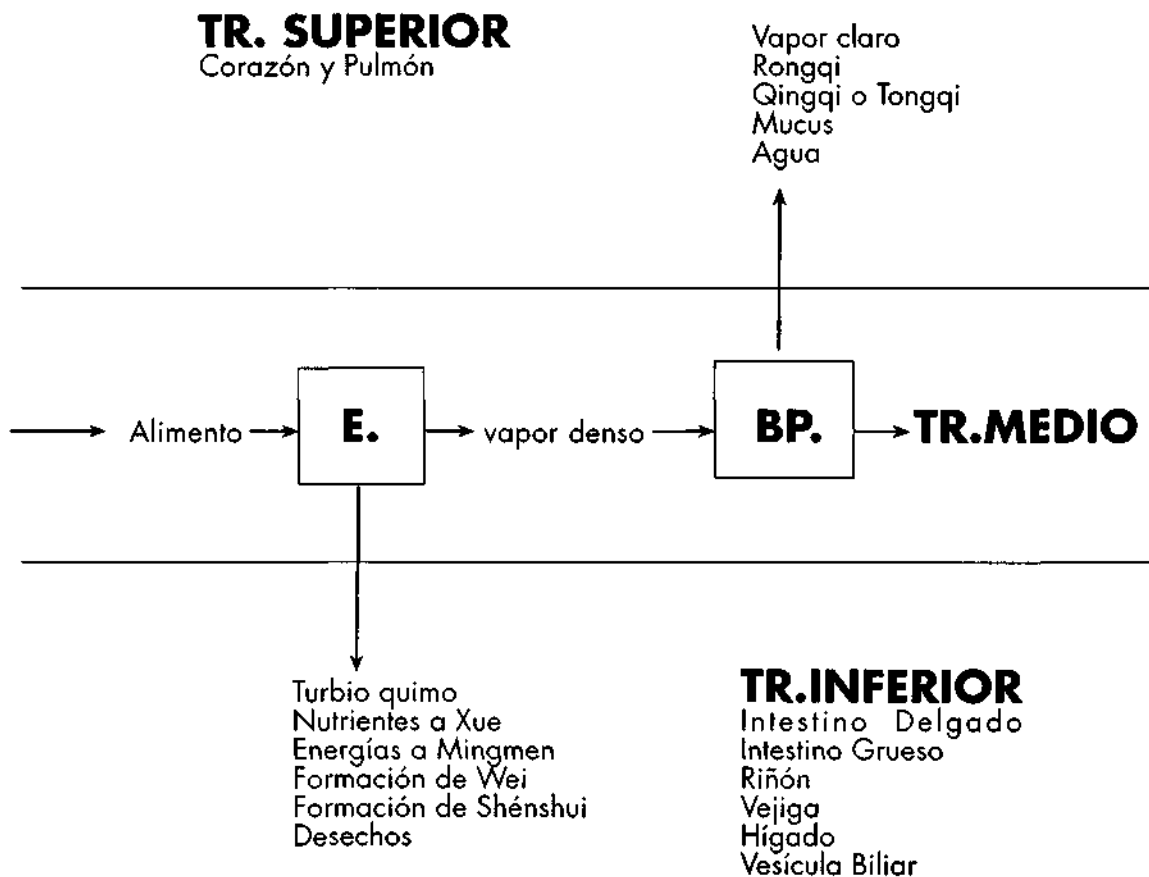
TR. SUPERIOR
Corazón y Pulmón

Vapor claro
Rongqi
Qingqi o Tongqi
Mucus
Agua

Alimento E. vapor denso BP. TR.MEDIO

Turbio quimo
Nutrientes a Xue
Energías a Mingmen
Formación de Wei
Formación de Shénshui
Desechos

TR.INFERIOR
Intestino Delgado
Intestino Grueso
Riñón
Vejiga
Hígado
Vesícula Biliar